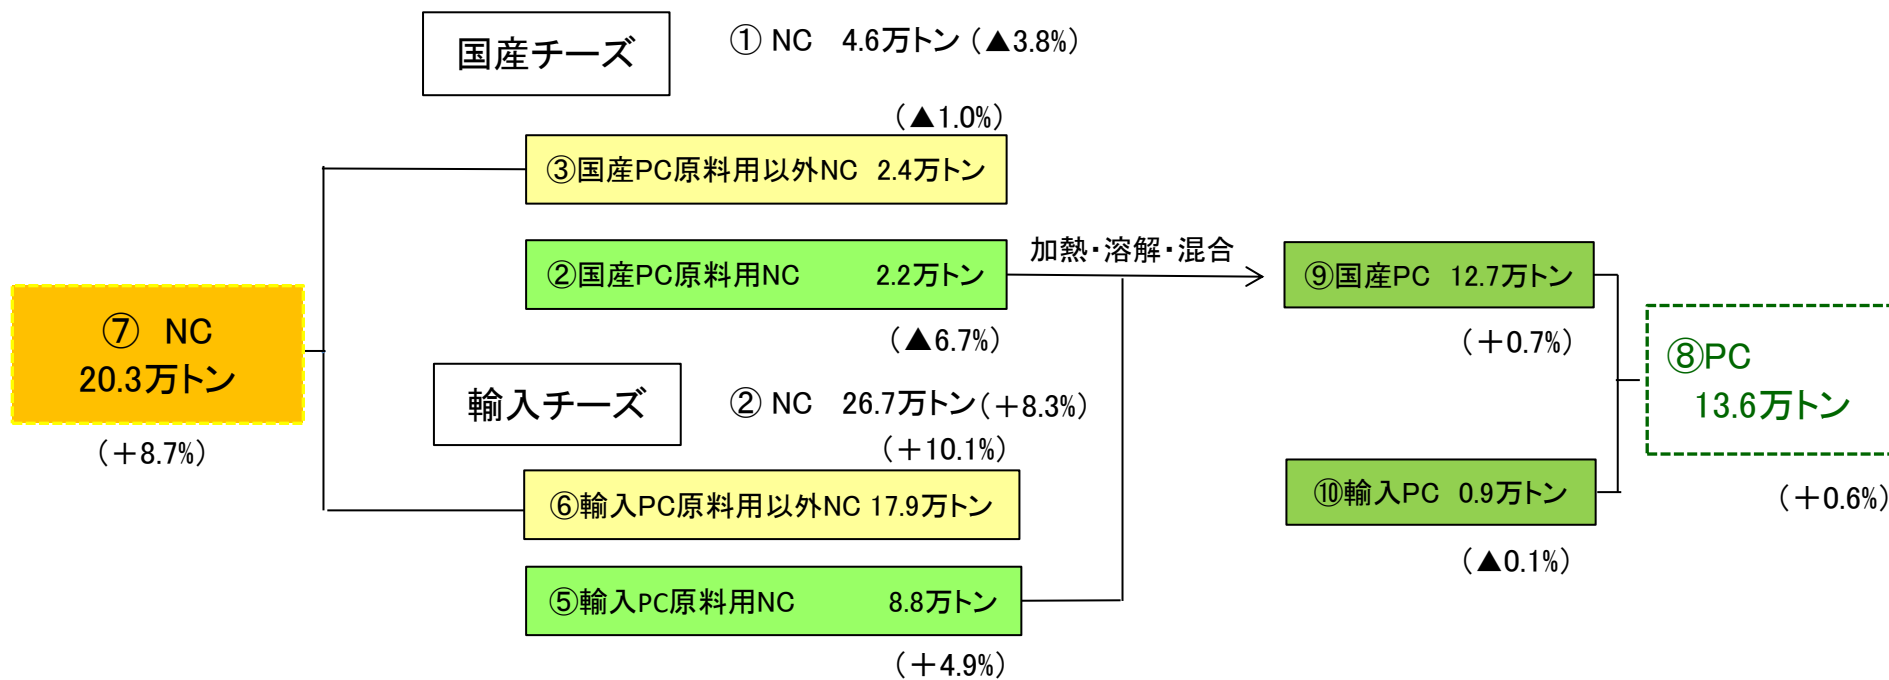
国産チーズ

① NC　4.6万トン（▲3.8%）

（▲1.0%）

③国産PC原料用以外NC　2.4万トン

②国産PC原料用NC　2.2万トン

加熱・溶解・混合

⑨国産PC　12.7万トン

（▲6.7%）

（＋0.7%）

⑦ NC
20.3万トン

（＋8.7%）

輸入チーズ

② NC　26.7万トン（＋8.3%）

⑧PC
13.6万トン

（＋10.1%）

⑥輸入PC原料用以外NC 17.9万トン

⑩輸入PC　0.9万トン

（＋0.6%）

（▲0.1%）

⑤輸入PC原料用NC　8.8万トン

（＋4.9%）